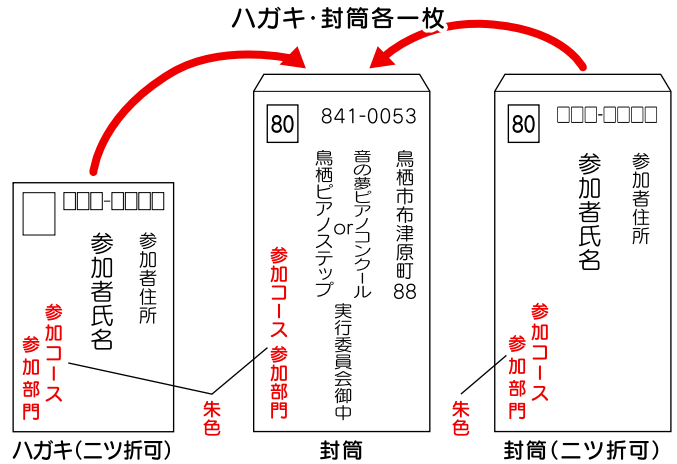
ハガキ・封筒各一枚

□□□-□□□□
参加者住所
参加者氏名
参加コース
参加部門
ハガキ(二ツ折可)

80
841-0053
鳥栖市布津原町88
音の夢ピアノコンクール
or
鳥栖ピアノステップ
実行委員会御中
参加コース
参加部門
朱色
封筒

80
□□□-□□□□
参加者住所
参加者氏名
参加コース
参加部門
朱色
封筒(二ツ折可)